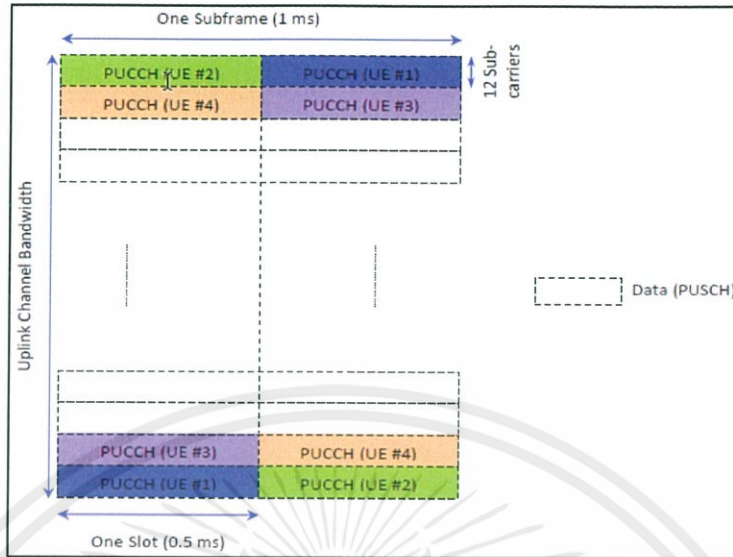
One Subframe (1 ms)

12 Subcarriers

PUCCH (UE #2)

PUCCH (UE #1)

PUCCH (UE #4)

PUCCH (UE #3)

Uplink Channel Bandwidth

Data (PUSCH)

PUCCH (UE #3)

PUCCH (UE #4)

PUCCH (UE #1)

PUCCH (UE #2)

One Slot (0.5 ms)